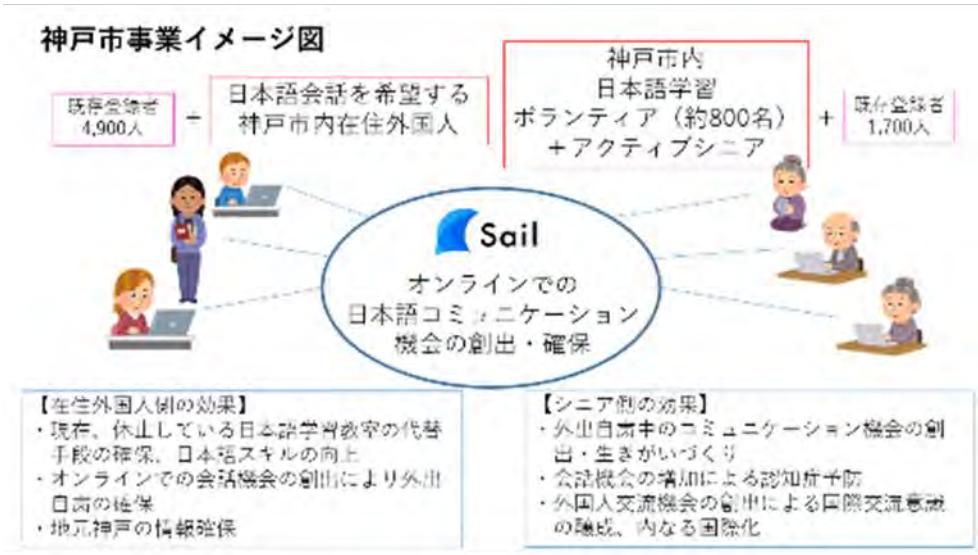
神戸市事業イメージ図

既存登録者
4,900人

＋

日本語会話を希望する
神戸市内在住外国人

神戸市内
日本語学習
ボランティア（約800名）
＋アクティブシニア

＋

既存登録者
1,700人

Sail

オンラインでの
日本語コミュニケーション
機会の創出・確保

【在住外国人側の効果】
・現在、休止している日本語学習教室の代替手段の確保、日本語スキルの向上
・オンラインでの会話機会の創出により外出自粛の緩和
・地元神戸の情報確保

【シニア側の効果】
・外出自粛中のコミュニケーション機会の創出・生きがいづくり
・会話機会の増加による認知症予防
・外国人交流機会の創出による国際交流意識の醸成、内なる国際化